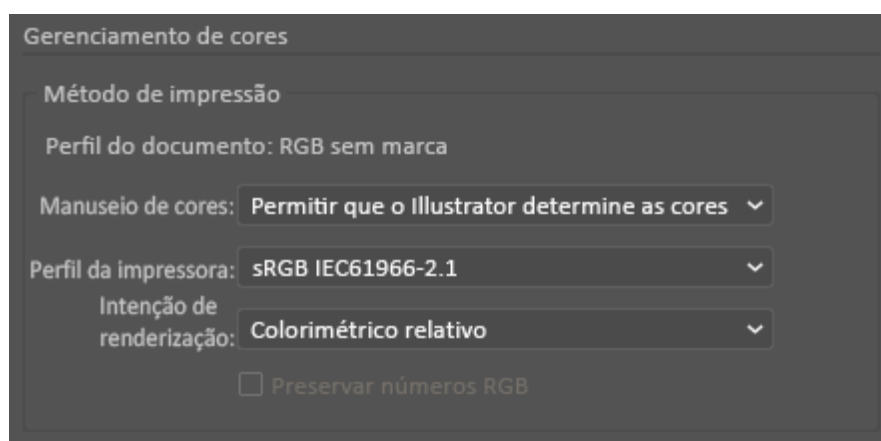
Gerenciamento de cores

Método de impressão

Perfil do documento: RGB sem marca

Manuseio de cores: Permitir que o Illustrator determine as cores

Perfil da impressora: sRGB IEC61966-2.1

Intenção de renderização: Colorimétrico relativo

Preservar números RGB